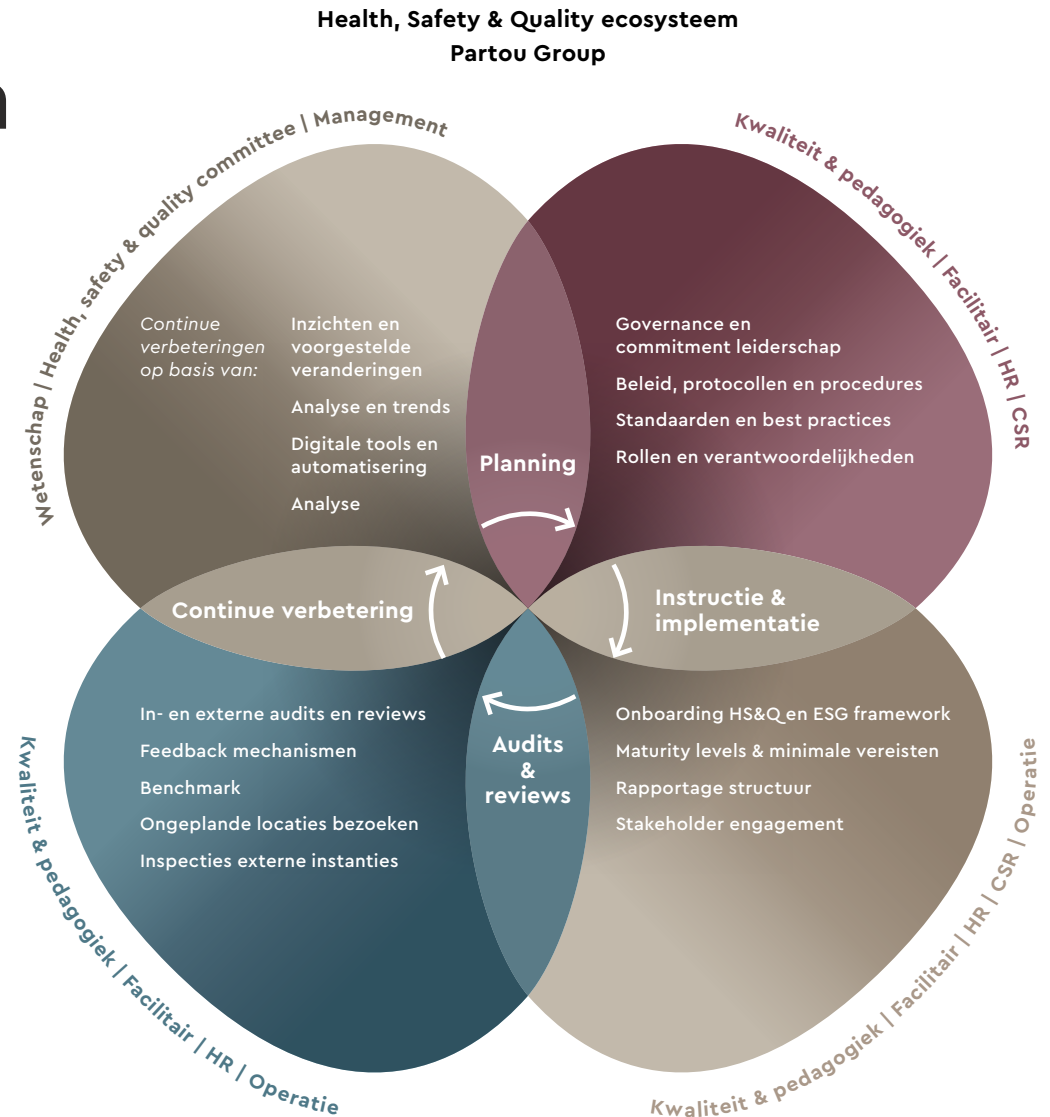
Health, Safety & Quality ecosysteem
Partou Group

Wetenschap | Health, safety & quality committee | Management

Continue verbeteringen op basis van:

Inzichten en voorgestelde veranderingen

Analyse en trends

Digitale tools en automatisering

Analyse

Kwaliteit & pedagogiek | Facilitair | HR | CSR

Governance en commitment leiderschap

Beleid, protocollen en procedures

Standaarden en best practices

Rollen en verantwoordelijkheden

Planning

Continue verbetering

Instructie & implementatie

Audits & reviews

In- en externe audits en reviews

Feedback mechanismen

Benchmark

Ongeplande locaties bezoeken

Inspecties externe instanties

Onboarding HS&Q en ESG framework

Maturity levels & minimale vereisten

Rapportage structuur

Stakeholder engagement

Kwaliteit & pedagogiek | Facilitair | HR | Operatie

Kwaliteit & pedagogiek | Facilitair | HR | CSR | Operatie